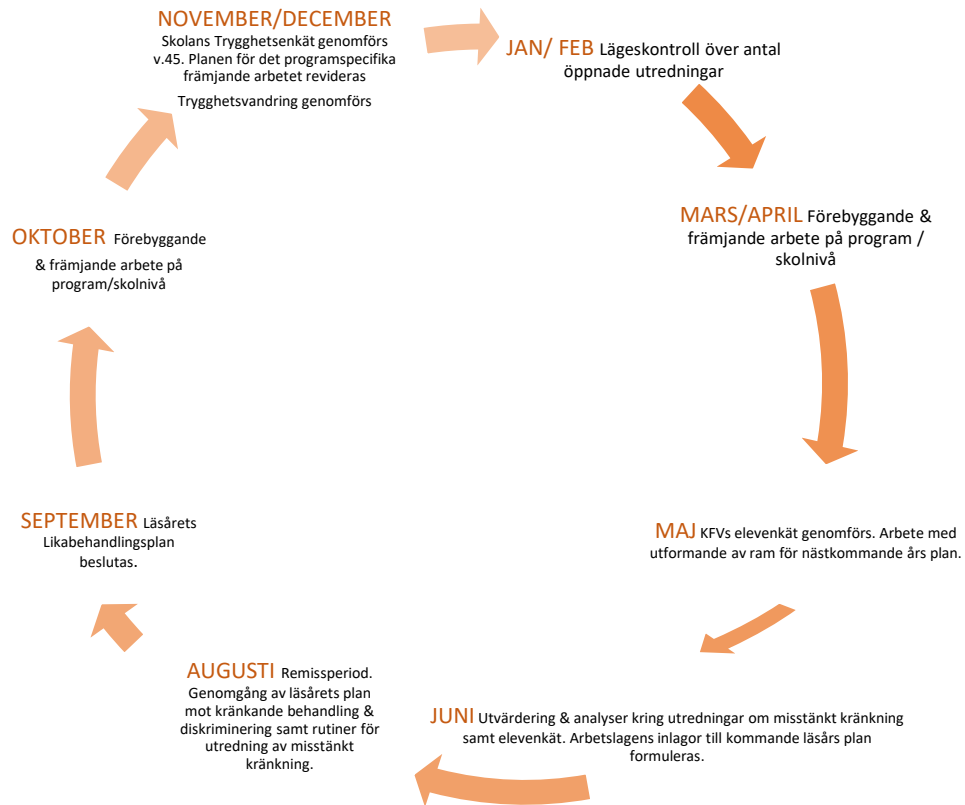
NOVEMBER/DECEMBER Skolans Trygghetsenkät genomförs v.45. Planen för det programspecifika främjande arbetet revideras

Trygghetsvandring genomförs

JAN/ FEB Lägeskontroll över antal öppnade utredningar

MARS/APRIL Förebyggande & främjande arbete på program / skolnivå

MAJ KFVs elevenkät genomförs. Arbete med utformande av ram för nästkommande års plan.

JUNI Utvärdering & analyser kring utredningar om misstänkt kränkning samt elevenkät. Arbetslagens inlagor till kommande läsårs plan formuleras.

AUGUSTI Remissperiod. Genomgång av läsårets plan mot kränkande behandling & diskriminering samt rutiner för utredning av misstänkt kränkning.

SEPTEMBER Läsårets Likabehandlingsplan beslutas.

OKTOBER Förebyggande & främjande arbete på program/skolnivå